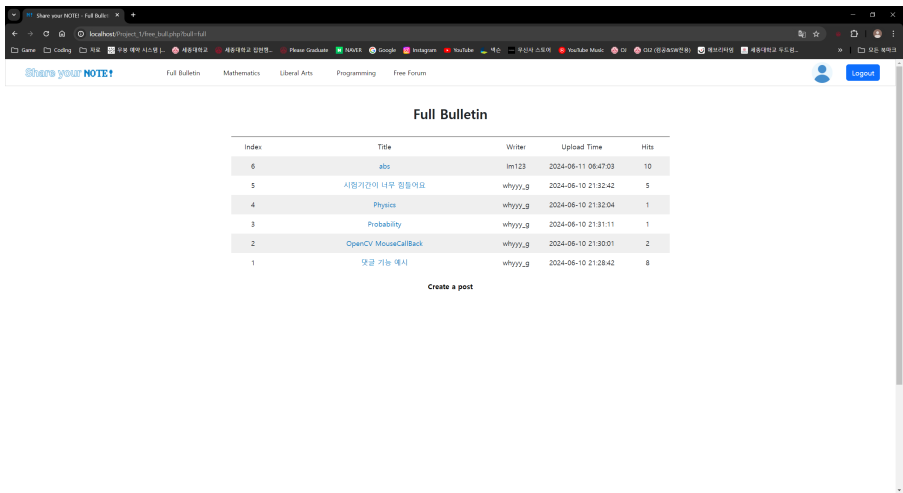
Share your NOTE! - Full Bulleti ×

localhost/Project_1/free_bull.php?bull=full

Game Coding 자료 무봉 예약 시스템 (... 세종대학교 세종대학교 컴퓨터... Please Graduate NAVER Google Instagram YouTube 넥슨 무신사 스토어 YouTube Music Git OIZ (컴공&SW전용) 에브리타임 세종대학교 두드림... » 모든 북마크

Share your NOTE!

Full Bulletin Mathematics Liberal Arts Programming Free Forum

Logout

Full Bulletin

| Index | Title | Writer | Upload Time | Hits |
|---|---|---|---|---|
| 6 | abs | lm123 | 2024-06-11 06:47:03 | 10 |
| 5 | 시험기간이 너무 힘들어요 | whyyy_g | 2024-06-10 21:32:42 | 5 |
| 4 | Physics | whyyy_g | 2024-06-10 21:32:04 | 1 |
| 3 | Probability | whyyy_g | 2024-06-10 21:31:11 | 1 |
| 2 | OpenCV MouseCallBack | whyyy_g | 2024-06-10 21:30:01 | 2 |
| 1 | 댓글 기능 예시 | whyyy_g | 2024-06-10 21:28:42 | 8 |

Create a post